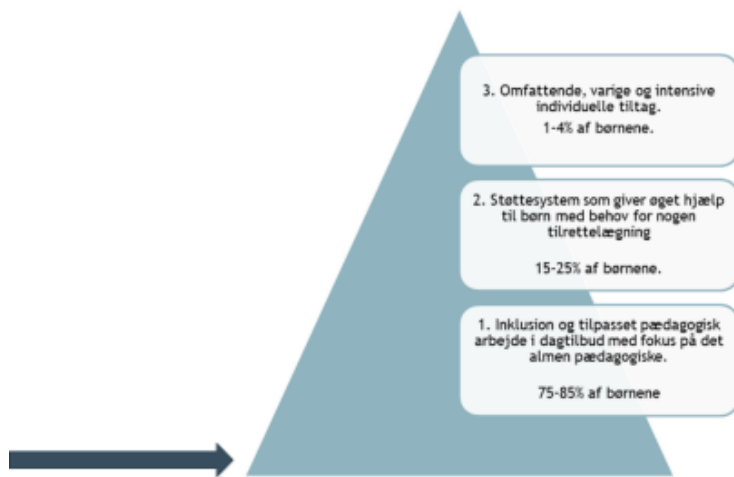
3. Omfattende, varige og intensive individuelle tiltag.

1-4% af børnene.

2. Støttesystem som giver øget hjælp til børn med behov for nogen tilrettelægning

15-25% af børnene.

1. Inklusion og tilpasset pædagogisk arbejde i dagtilbud med fokus på det almen pædagogiske.

75-85% af børnene